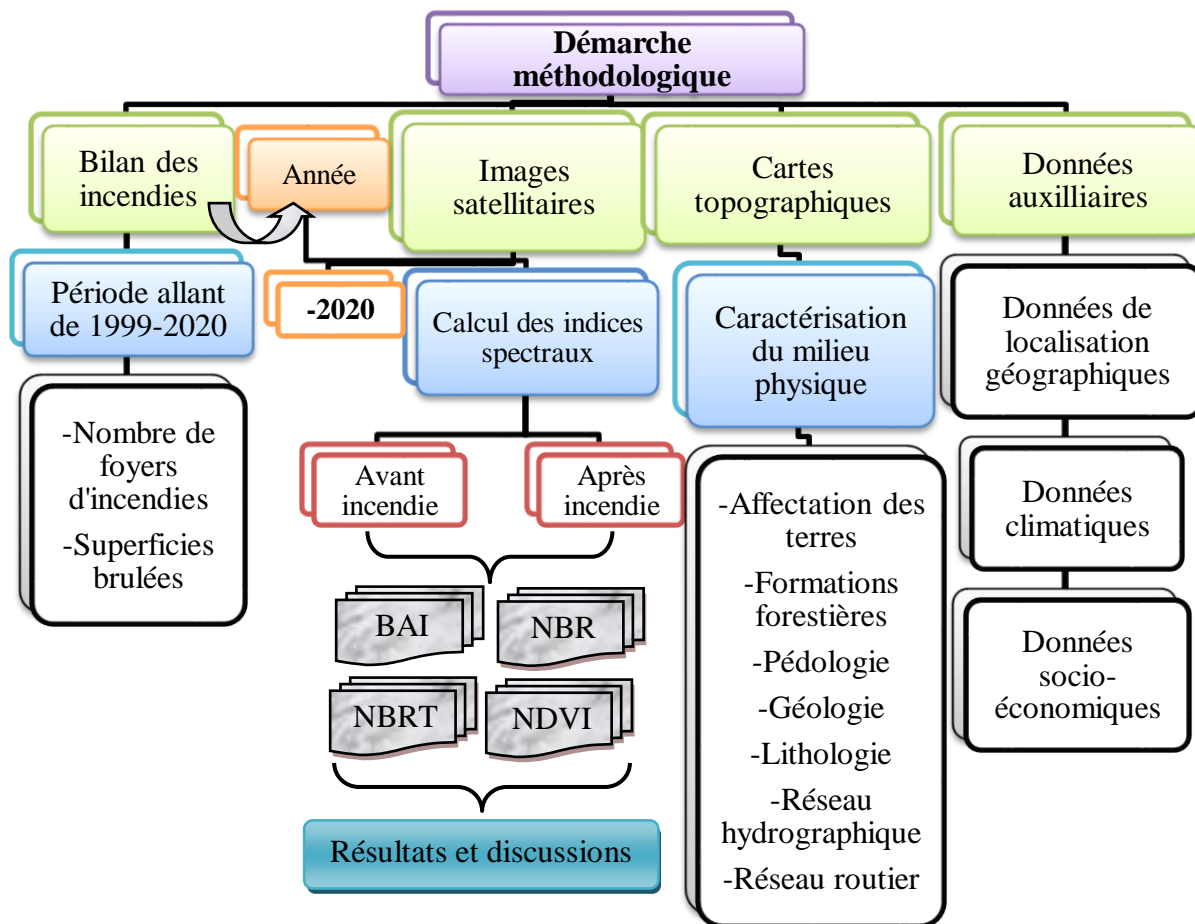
**Démarche méthodologique**

Bilan des incendies

Année

Images satellitaires

Cartes topographiques

Données auxilliaires

Période allant de 1999-2020

**-2020**

Calcul des indices spectraux

Caractérisation du milieu physique

Données de localisation géographiques

-Nombre de foyers d'incendies

-Superficies brulées

Avant incendie

Après incendie

BAI

NBR

NBRT

NDVI

Résultats et discussions

-Affectation des terres

-Formations forestières

-Pédologie

-Géologie

-Lithologie

-Réseau hydrographique

-Réseau routier

Données climatiques

Données socio-économiques